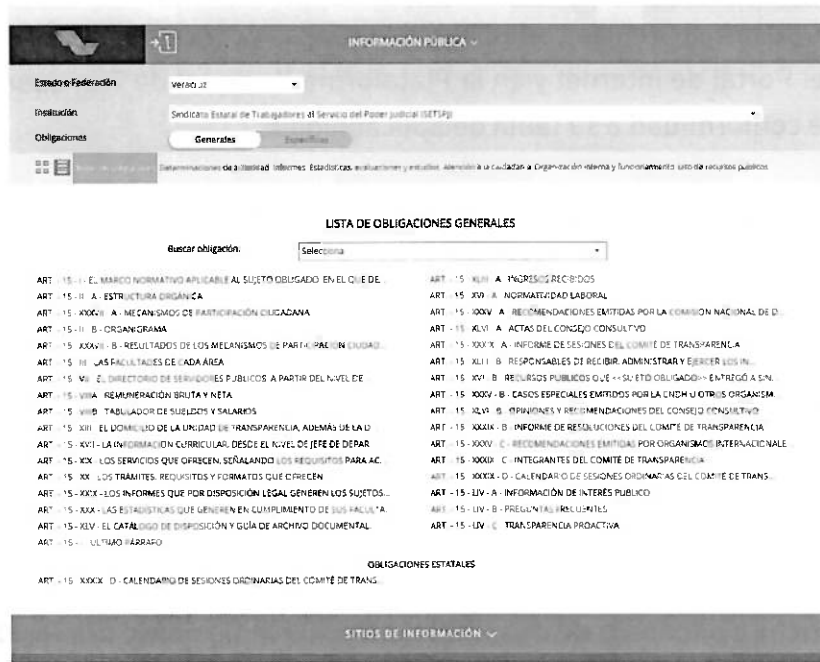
INFORMACIÓN PÚBLICA

Estado o Federación Veracruz

Institución Sindicato Estatal de Trabajadores al Servicio del Poder Judicial (SETSPJ)

Obligaciones Generales Específicas

Determinaciones de autoridad Informes Estadísticas, evaluaciones y estudios Atención a la ciudadanía Organización interna y funcionamiento Uso de recursos públicos

LISTA DE OBLIGACIONES GENERALES

Buscar obligación: Selecciona

ART - 15 - I - EL MARCO NORMATIVO APLICABLE AL SUJETO OBLIGADO EN EL QUE DE...
ART - 15 - II - A - ESTRUCTURA ORGÁNICA
ART - 15 - XXXVII - A - MECANISMOS DE PARTICIPACIÓN CIUDADANA
ART - 15 - II - B - ORGANIGRAMA
ART - 15 - XXXVII - B - RESULTADOS DE LOS MECANISMOS DE PARTICIPACIÓN CIUDAD...
ART - 15 - III - LAS FACULTADES DE CADA ÁREA
ART - 15 - VII - EL DIRECTORIO DE SERVIDORES PÚBLICOS A PARTIR DEL NIVEL DE...
ART - 15 - VIII A - REMUNERACIÓN BRUTA Y NETA
ART - 15 - VIII B - TABULADOR DE SUELDOS Y SALARIOS
ART - 15 - XIII - EL DOMICILIO DE LA UNIDAD DE TRANSPARENCIA, ADEMÁS DE LA D...
ART - 15 - XVII - LA INFORMACIÓN CURRICULAR, DESDE EL NIVEL DE JEFE DE DEPAR...
ART - 15 - XIX - LOS SERVICIOS QUE OFRECEN, SEÑALANDO LOS REQUISITOS PARA AC...
ART - 15 - XX - LOS TRÁMITES, REQUISITOS Y FORMATOS QUE OFRECEN
ART - 15 - XXX - LOS INFORMES QUE POR DISPOSICIÓN LEGAL GENEREN LOS SUJETOS...
ART - 15 - XXX - LAS ESTADÍSTICAS QUE GENEREN EN CUMPLIMIENTO DE SUS FACULTA...
ART - 15 - XLV - EL CATÁLOGO DE DISPOSICIÓN Y GUÍA DE ARCHIVO DOCUMENTAL
ART - 15 - ÚLTIMO PÁRRAFO

ART - 15 - XLIII - A - INGRESOS RECIBIDOS
ART - 15 - XVI - A - NORMATIVIDAD LABORAL
ART - 15 - XXXV - A - RECOMENDACIONES EMITIDAS POR LA COMISIÓN NACIONAL DE D...
ART - 15 - XLVI - A - ACTAS DEL CONSEJO CONSULTIVO
ART - 15 - XXXIX - A - INFORME DE SESIONES DEL COMITÉ DE TRANSPARENCIA
ART - 15 - XLIII - B - RESPONSABLES DE RECIBIR, ADMINISTRAR Y EJERCER LOS IN...
ART - 15 - XVI - B - RECURSOS PÚBLICOS QUE EL SUJETO OBLIGADO ENTREGÓ A SIN...
ART - 15 - XXXV - B - CASOS ESPECIALES EMITIDOS POR LA CNDH U OTROS ORGANISM...
ART - 15 - XLVI - B - OPINIONES Y RECOMENDACIONES DEL CONSEJO CONSULTIVO
ART - 15 - XXXIX - B - INFORME DE RESOLUCIONES DEL COMITÉ DE TRANSPARENCIA
ART - 15 - XXXV - C - RECOMENDACIONES EMITIDAS POR ORGANISMOS INTERNACIONALE...
ART - 15 - XXXIX - C - INTEGRANTES DEL COMITÉ DE TRANSPARENCIA
ART - 15 - XXXIX - D - CALENDARIO DE SESIONES ORDINARIAS DEL COMITÉ DE TRANS...
ART - 15 - LIV - A - INFORMACIÓN DE INTERÉS PÚBLICO
ART - 15 - LIV - B - PREGUNTAS FRECUENTES
ART - 15 - LIV - C - TRANSPARENCIA PROACTIVA

OBLIGACIONES ESTATALES

ART - 15 - XXXIX - D - CALENDARIO DE SESIONES ORDINARIAS DEL COMITÉ DE TRANS...

SITIOS DE INFORMACIÓN